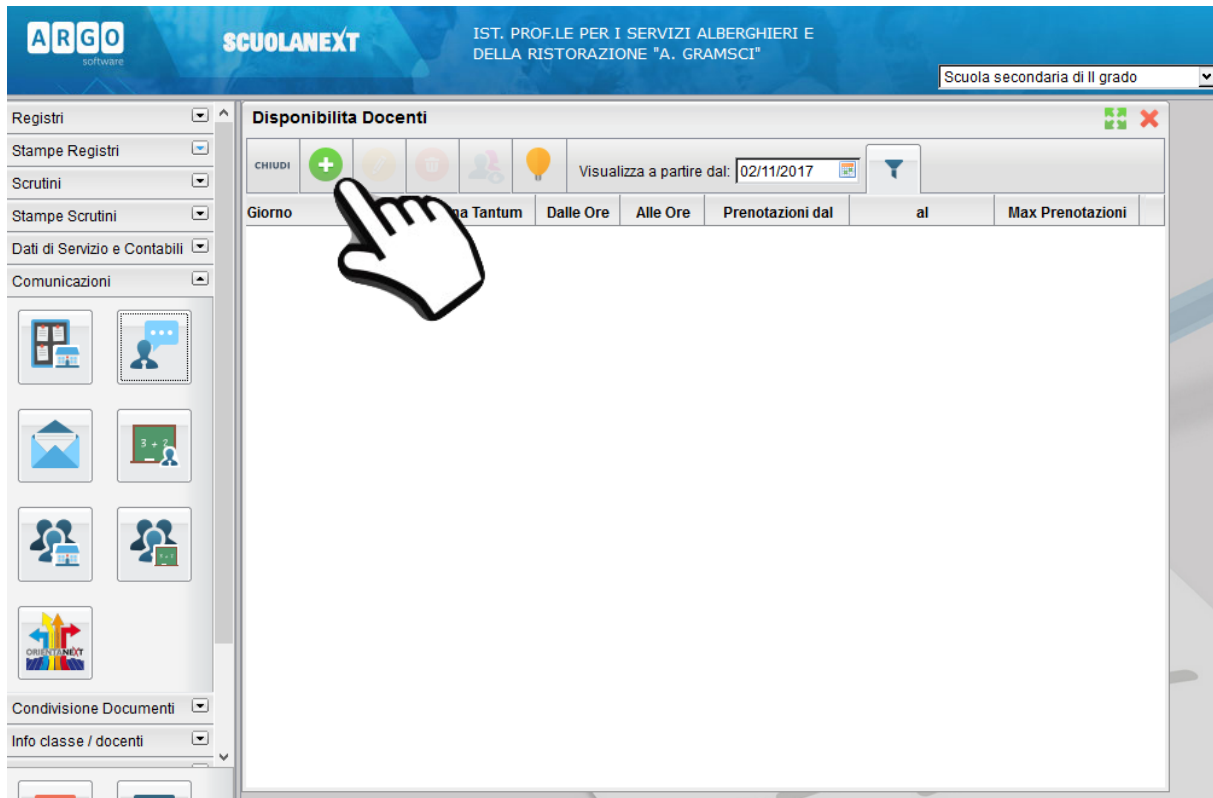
ARGO software

SCUOLANEXT

IST. PROF.LE PER I SERVIZI ALBERGHIERI E DELLA RISTORAZIONE "A. GRAMSCI"

Scuola secondaria di II grado

Registri

Stampe Registri

Scrutini

Stampe Scrutini

Dati di Servizio e Contabili

Comunicazioni

ORIENTANEXT

Condivisione Documenti

Info classe / docenti

Disponibilita Docenti

CHIUDI

Visualizza a partire dal: 02/11/2017

| Giorno | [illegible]na Tantum | Dalle Ore | Alle Ore | Prenotazioni dal | al | Max Prenotazioni |
|---|---|---|---|---|---|---|